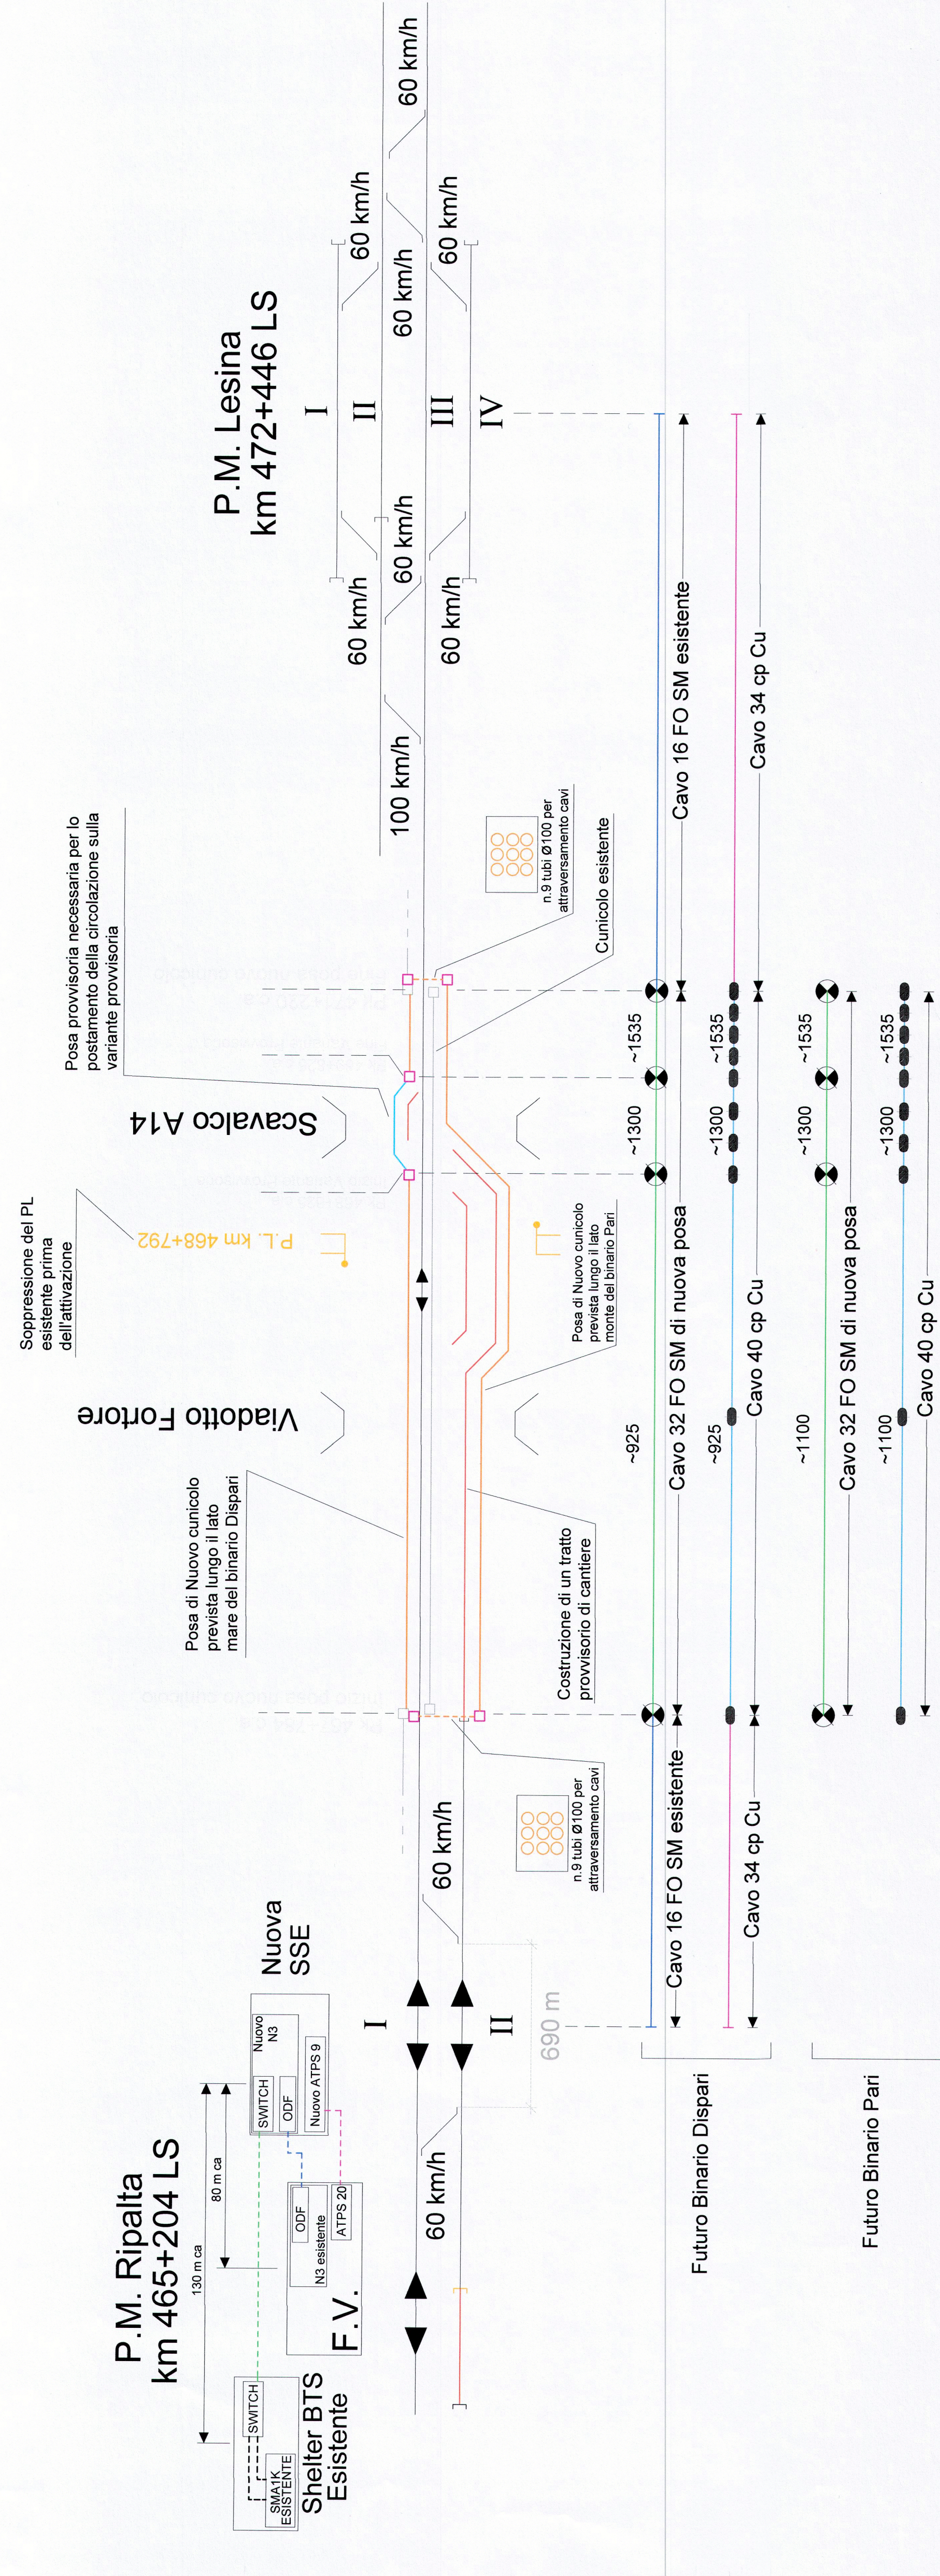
P.M. Lesina
km 472+446 LS

60 km/h
60 km/h
60 km/h
60 km/h
60 km/h
60 km/h
60 km/h
60 km/h
100 km/h
I
II
III
IV

Posa provvisoria necessaria per lo postamento della circolazione sulla variante provvisoria

n.9 tubi Ø100 per attraversamento cavi

Cunicolo esistente

Scavalco A14

Soppressione del PL esistente prima dell'attivazione

P.L. km 468+792

Posa di Nuovo cunicolo prevista lungo il lato monte del binario Pari

Viadotto Fortore

Posa di Nuovo cunicolo prevista lungo il lato mare del binario Dispari

Costruzione di un tratto provvisorio di cantiere

n.9 tubi Ø100 per attraversamento cavi

~1535
~1300
~925
~1535
~1300
~925
~1535
~1300
~1100
~1535
~1300
~1100

Cavo 16 FO SM esistente
Cavo 34 cp Cu
Cavo 32 FO SM di nuova posa
Cavo 40 cp Cu
Cavo 32 FO SM di nuova posa
Cavo 40 cp Cu
Cavo 16 FO SM esistente
Cavo 34 cp Cu

Futuro Binario Dispari
Futuro Binario Pari

60 km/h
60 km/h
690 m
I
II

Nuova SSE
Nuovo N3
SWITCH
ODF
Nuovo ATPS 9

P.M. Ripalta
km 465+204 LS

130 m ca
80 m ca

ODF
N3 esistente
ATPS 20
F. V.

SWITCH
SMA1K ESISTENTE
Shelter BTS Esistente